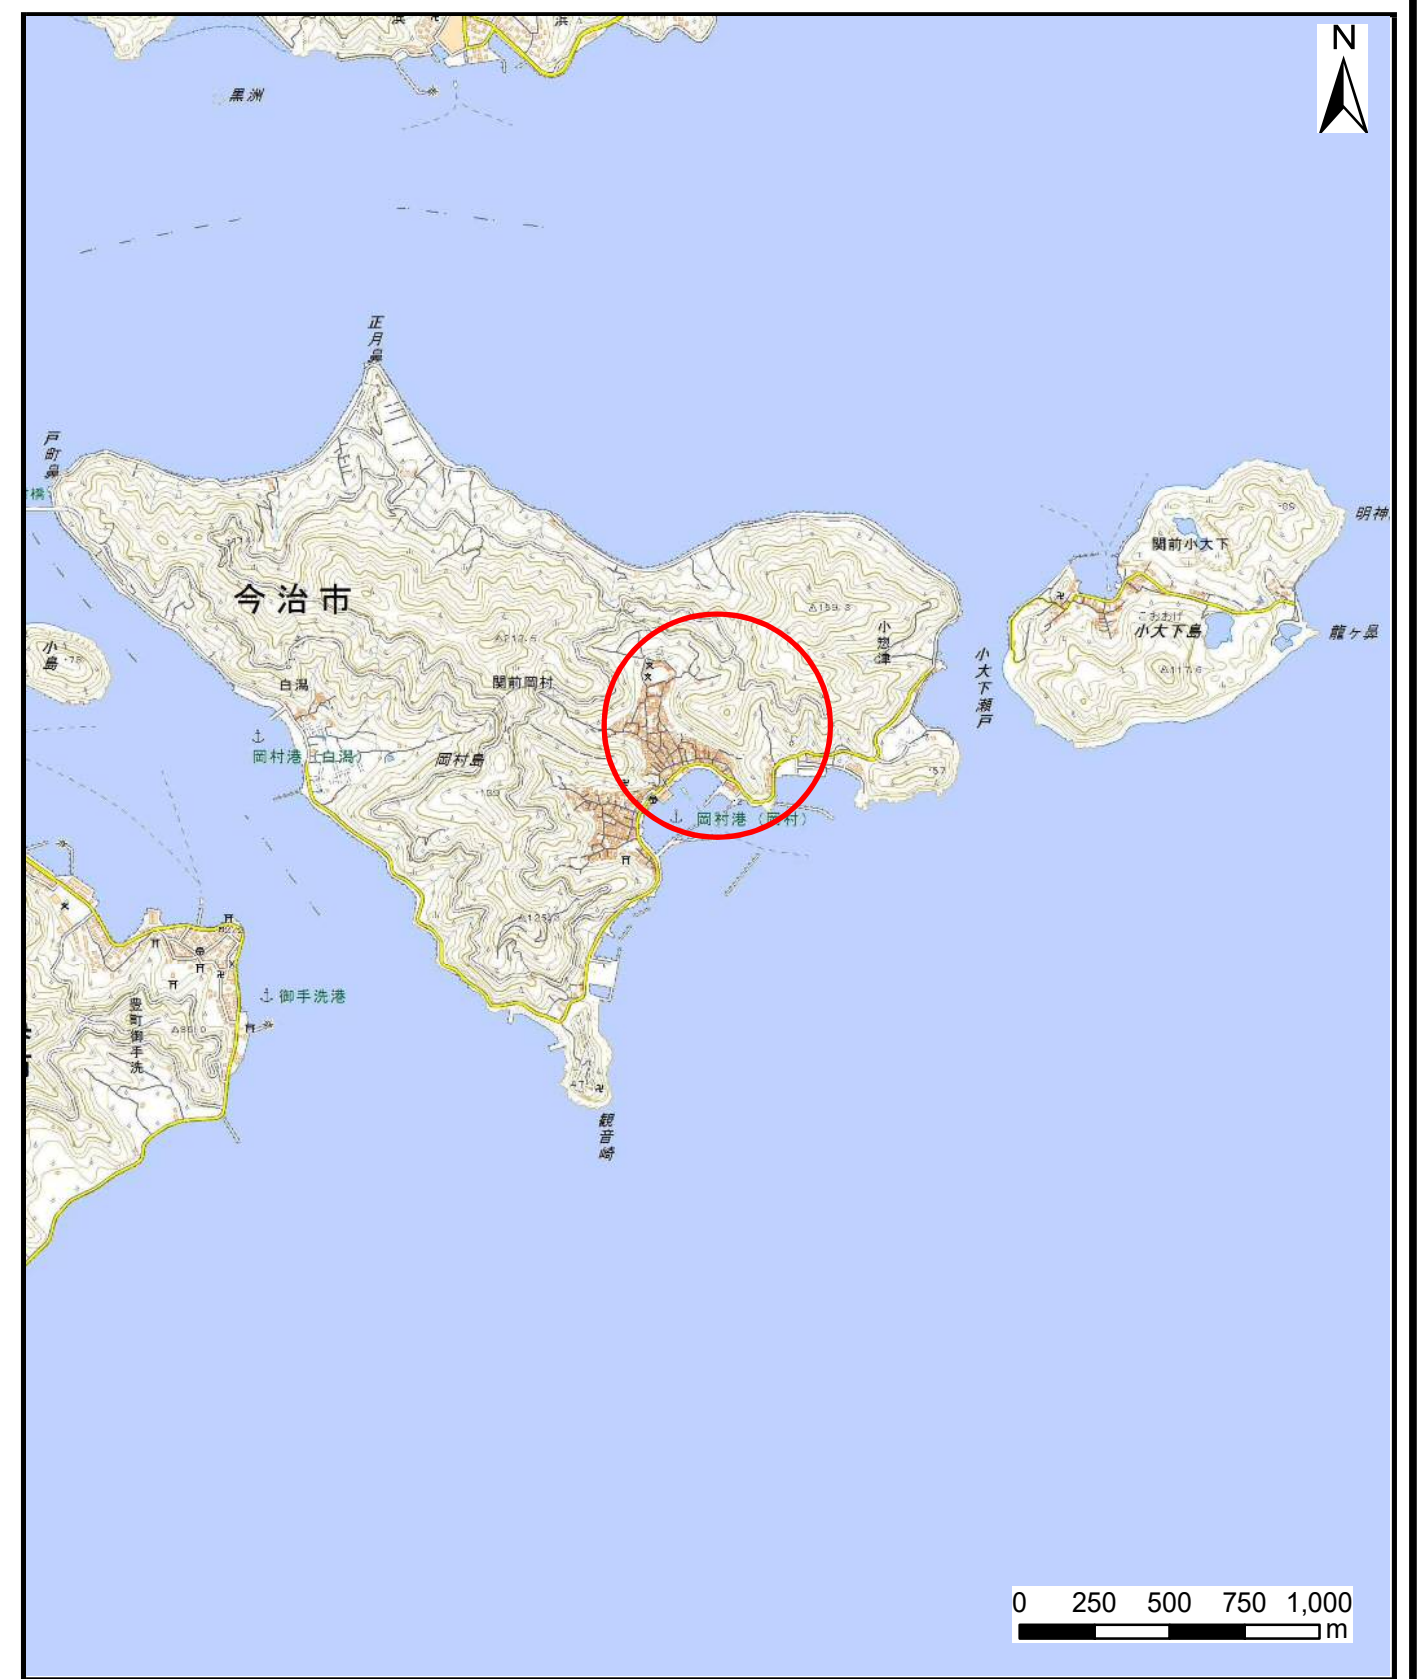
N

黒洲

正月鼻

戸町鼻

今治市

小島

白潟

関前岡村

岡村港（白潟）

岡村島

小怒津

小大下瀬戸

関前小大下

こおおげ
小大下島

明神

龍ヶ鼻

岡村港（岡村）

御手洗港

豊町御手洗

観音崎

0 250 500 750 1,000
m